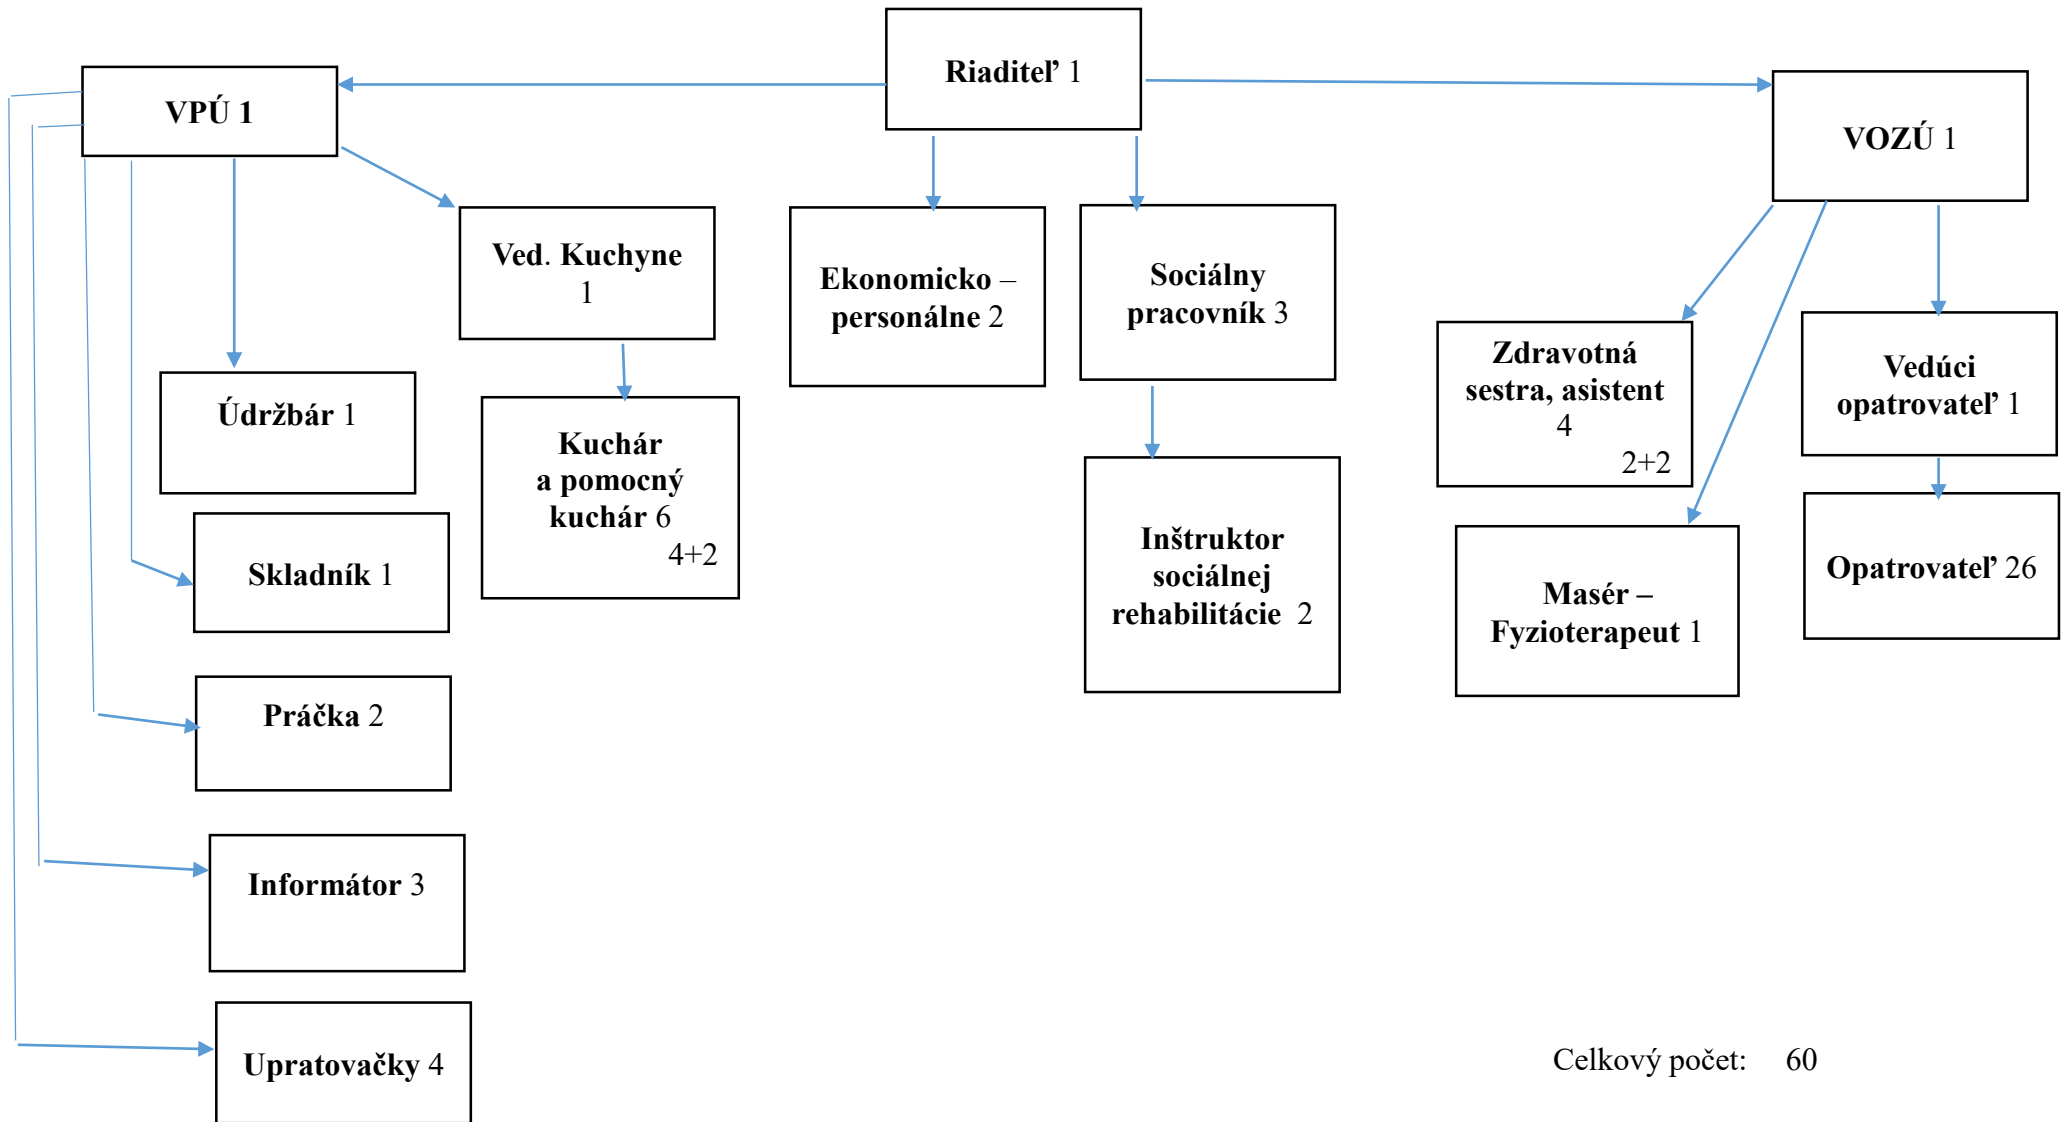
Riaditeľ 1

VPÚ 1

VOZÚ 1

Ved. Kuchyne 1

Ekonomicko – personálne 2

Sociálny pracovník 3

Údržbár 1

Kuchár a pomocný kuchár 6
4+2

Zdravotná sestra, asistent 4
2+2

Vedúci opatrovateľ 1

Skladník 1

Inštruktor sociálnej rehabilitácie 2

Masér – Fyzioterapeut 1

Opatrovateľ 26

Práčka 2

Informátor 3

Upratovačky 4

Celkový počet: 60